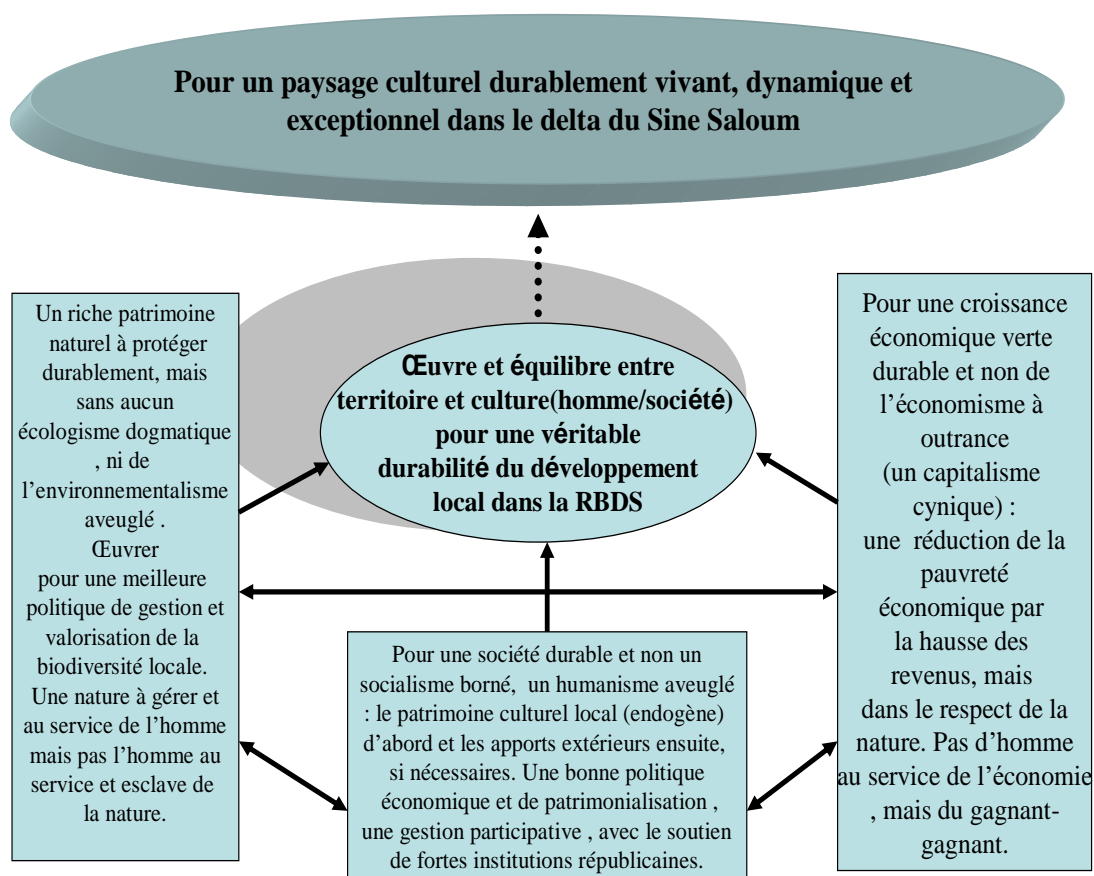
Pour un paysage culturel durablement vivant, dynamique et exceptionnel dans le delta du Sine Saloum

Un riche patrimoine naturel à protéger durablement, mais sans aucun écologisme dogmatique , ni de l'environnementalisme aveuglé . Œuvrer pour une meilleure politique de gestion et valorisation de la biodiversité locale. Une nature à gérer et au service de l'homme mais pas l'homme au service et esclave de la nature.

Œuvre et équilibre entre territoire et culture(homme/société) pour une véritable durabilité du développement local dans la RBDS

Pour une croissance économique verte durable et non de l'économisme à outrance (un capitalisme cynique) : une réduction de la pauvreté économique par la hausse des revenus, mais dans le respect de la nature. Pas d'homme au service de l'économie , mais du gagnant-gagnant.

Pour une société durable et non un socialisme borné, un humanisme aveuglé : le patrimoine culturel local (endogène) d'abord et les apports extérieurs ensuite, si nécessaires. Une bonne politique économique et de patrimonialisation , une gestion participative , avec le soutien de fortes institutions républicaines.